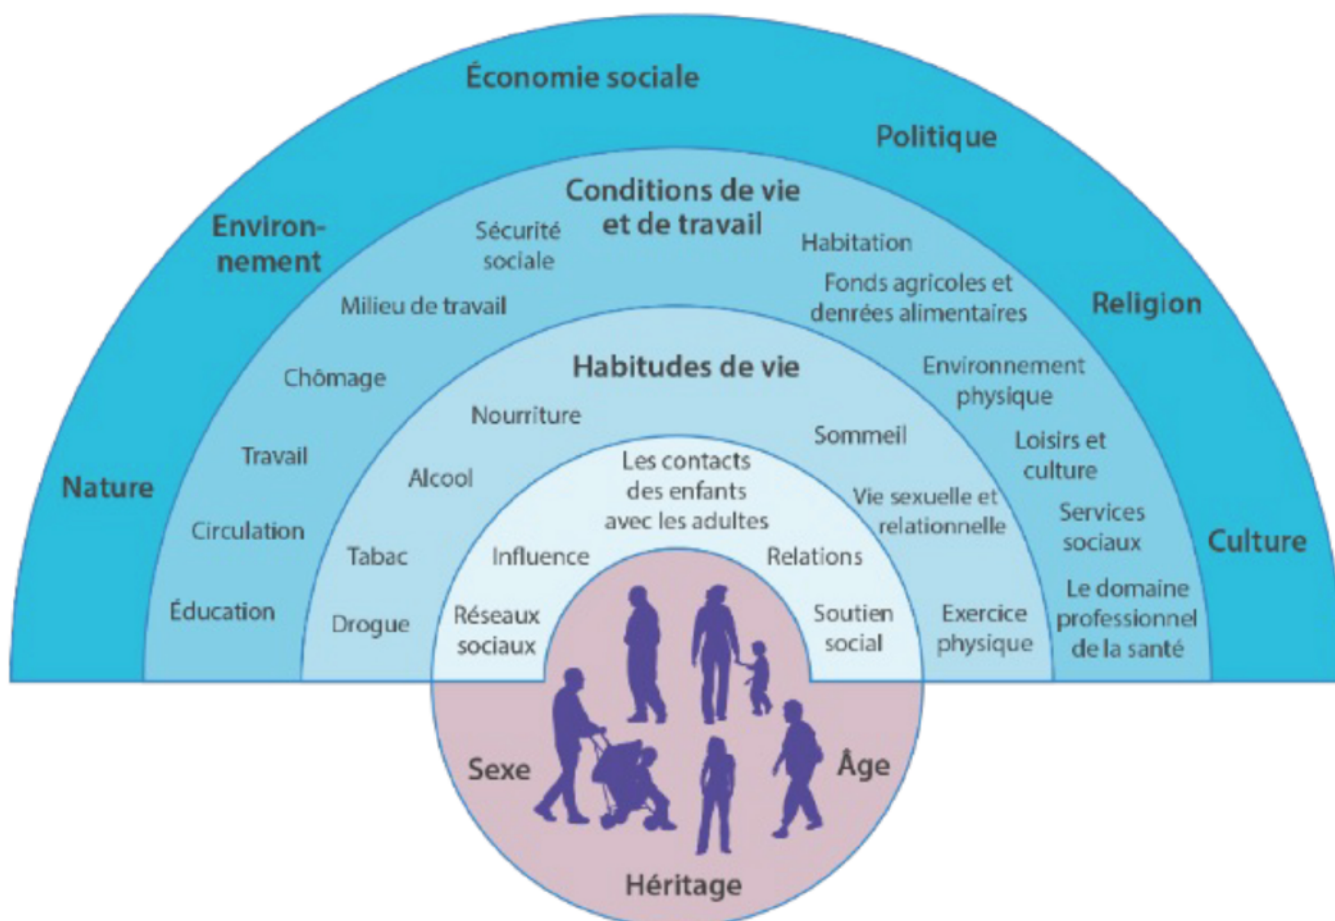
Économie sociale

Politique

Environnement

Religion

Nature

Culture

Conditions de vie et de travail

Sécurité sociale

Habitation

Fonds agricoles et denrées alimentaires

Milieu de travail

Chômage

Environnement physique

Loisirs et culture

Travail

Circulation

Services sociaux

Éducation

Le domaine professionnel de la santé

Habitudes de vie

Nourriture

Sommeil

Alcool

Vie sexuelle et relationnelle

Tabac

Drogue

Exercice physique

Les contacts des enfants avec les adultes

Influence

Relations

Réseaux sociaux

Soutien social

Sexe

Âge

Héritage